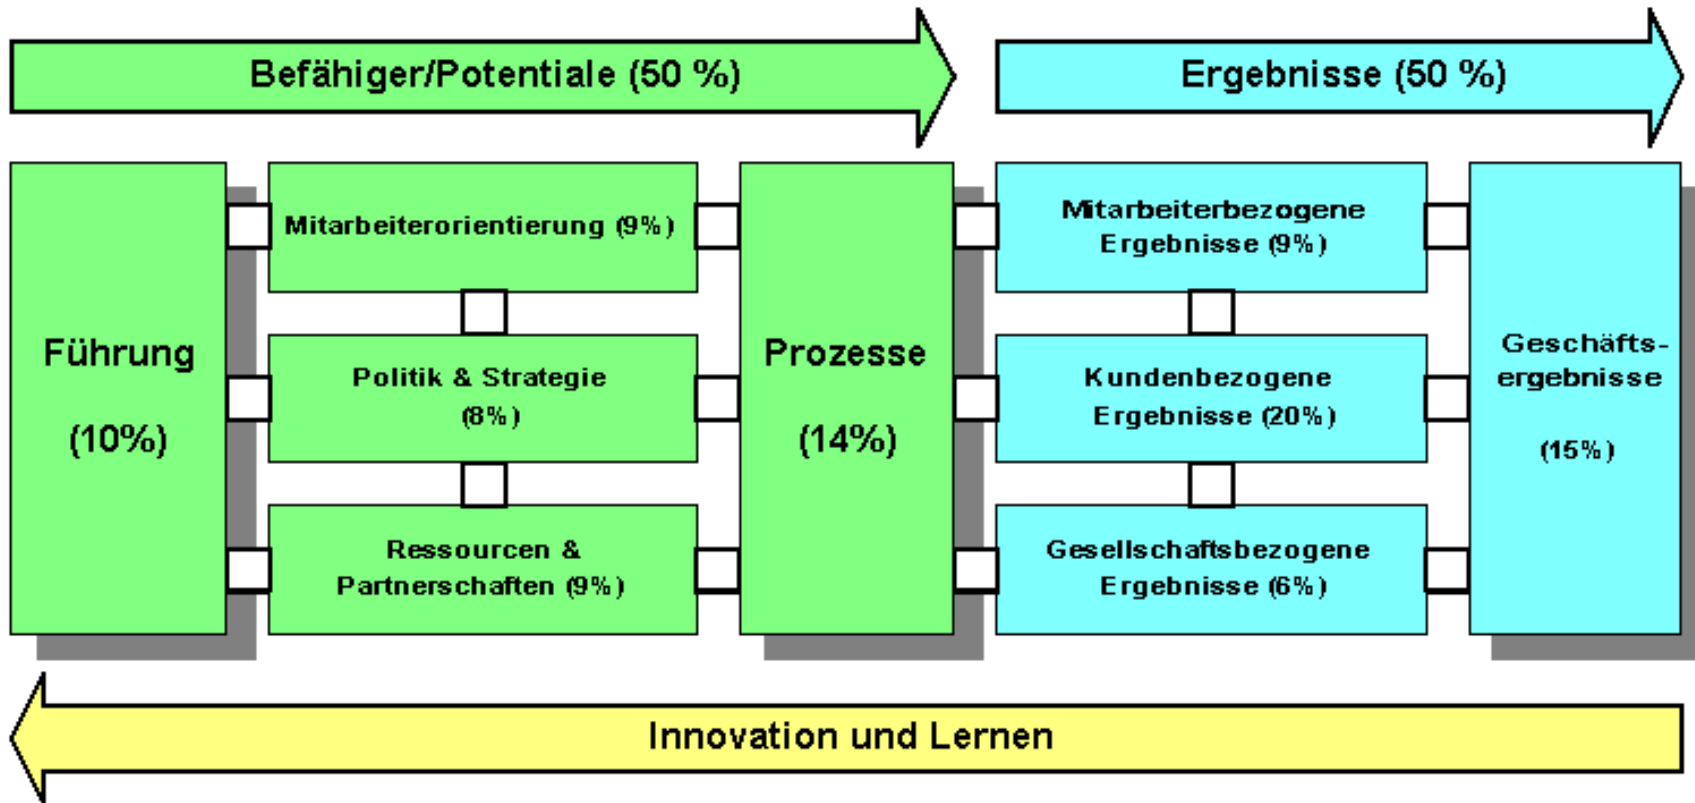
Befähiger/Potentiale (50 %)

Ergebnisse (50 %)

Führung

(10%)

Mitarbeiterorientierung (9%)

Politik & Strategie (8%)

Ressourcen & Partnerschaften (9%)

Prozesse

(14%)

Mitarbeiterbezogene Ergebnisse (9%)

Kundenbezogene Ergebnisse (20%)

Gesellschaftsbezogene Ergebnisse (6%)

Geschäftsergebnisse

(15%)

Innovation und Lernen